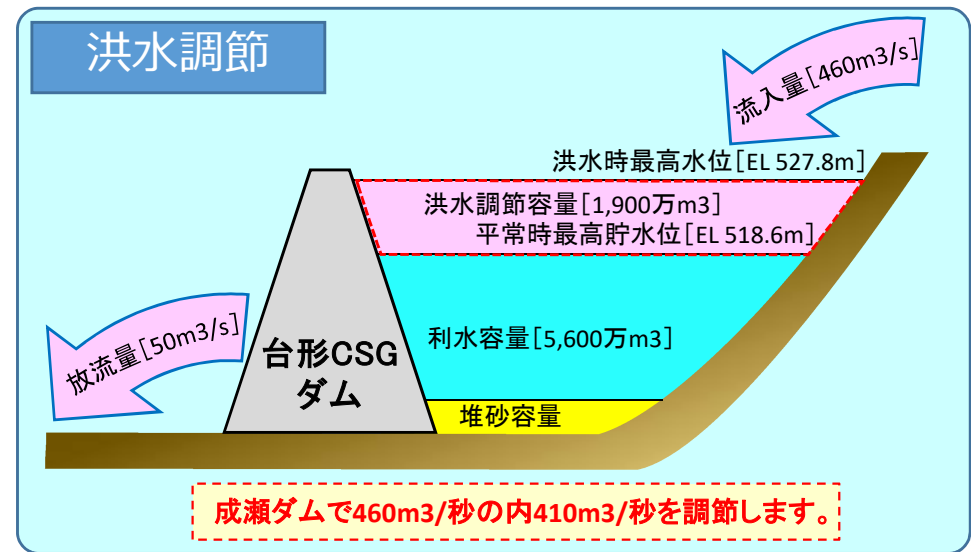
洪水調節

流入量[460m3/s]

洪水時最高水位[EL 527.8m]

洪水調節容量[1,900万m3]

平常時最高貯水位[EL 518.6m]

利水容量[5,600万m3]

放流量[50m3/s]

台形CSG ダム

堆砂容量

成瀬ダムで460m3/秒の内410m3/秒を調節します。